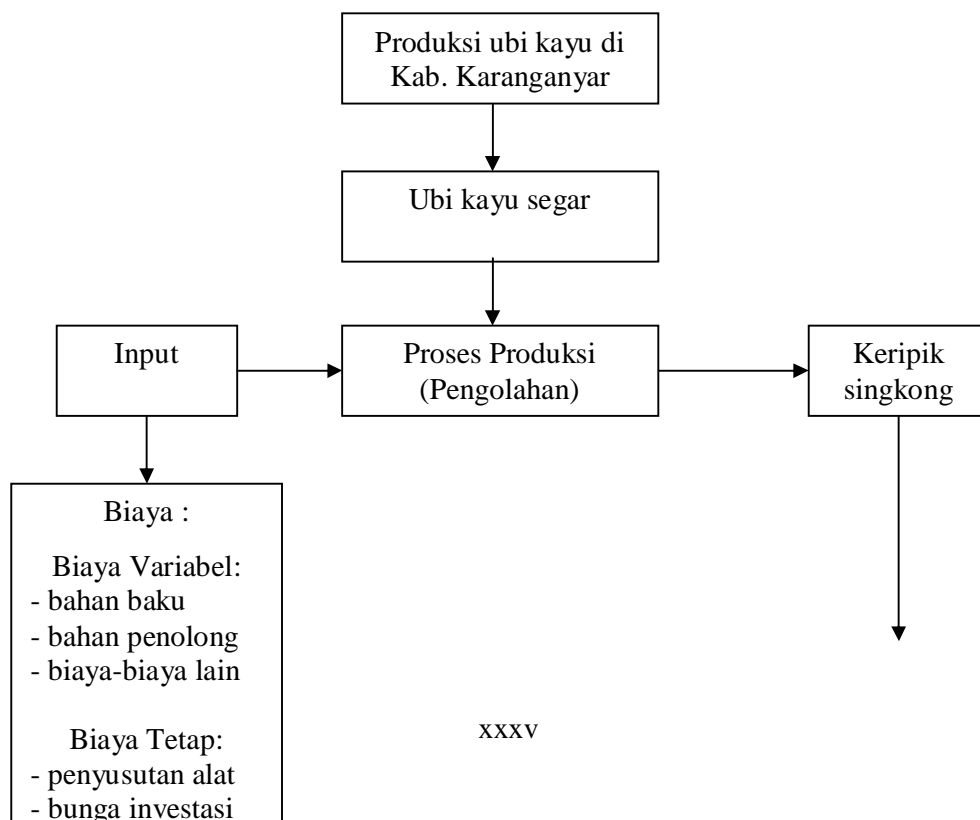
Produksi ubi kayu di Kab. Karanganyar

Ubi kayu segar

Input

Proses Produksi (Pengolahan)

Keripik singkong

Biaya :

Biaya Variabel:
- bahan baku
- bahan penolong
- biaya-biaya lain

Biaya Tetap:
- penyusutan alat
- bunga investasi

xxxv